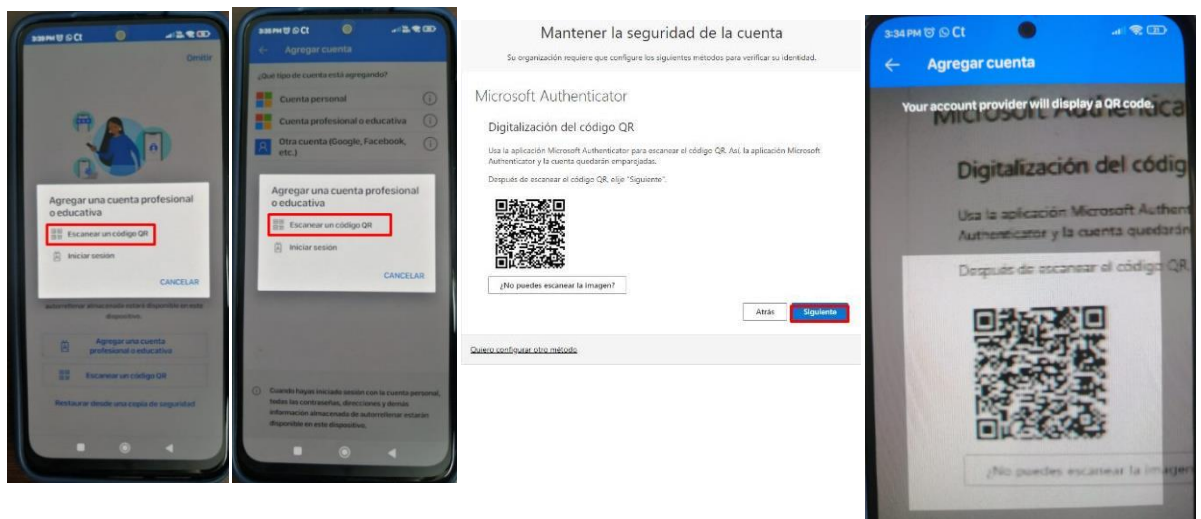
3:38 PM Ct

Omitir

Agregar una cuenta profesional o educativa

Escanear un código QR

Iniciar sesión

CANCELAR

autorellenar almacenada estará disponible en este dispositivo.

Agregar una cuenta profesional o educativa

Escanear un código QR

Restaurar desde una copia de seguridad

3:38 PM Ct

Agregar cuenta

¿Qué tipo de cuenta está agregando?

Cuenta personal

Cuenta profesional o educativa

Otra cuenta (Google, Facebook, etc.)

Agregar una cuenta profesional o educativa

Escanear un código QR

Iniciar sesión

CANCELAR

Cuando hayas iniciado sesión con la cuenta personal, todas las contraseñas, direcciones y demás información almacenada de autorellenar estarán disponible en este dispositivo.

Mantener la seguridad de la cuenta

Su organización requiere que configure los siguientes métodos para verificar su identidad.

Microsoft Authenticator

Digitalización del código QR

Usa la aplicación Microsoft Authenticator para escanear el código QR. Así, la aplicación Microsoft Authenticator y la cuenta quedarán emparejadas.

Después de escanear el código QR, elije "Siguiente".

¿No puedes escanear la imagen?

Atrás

Siguiente

Quiero configurar otro método

3:34 PM Ct

Agregar cuenta

Your account provider will display a QR code.

Microsoft Authentica

Digitalización del código

Usa la aplicación Microsoft Authent Authenticator y la cuenta quedarán

Después de escanear el código QR

¿No puedes escanear la imagen